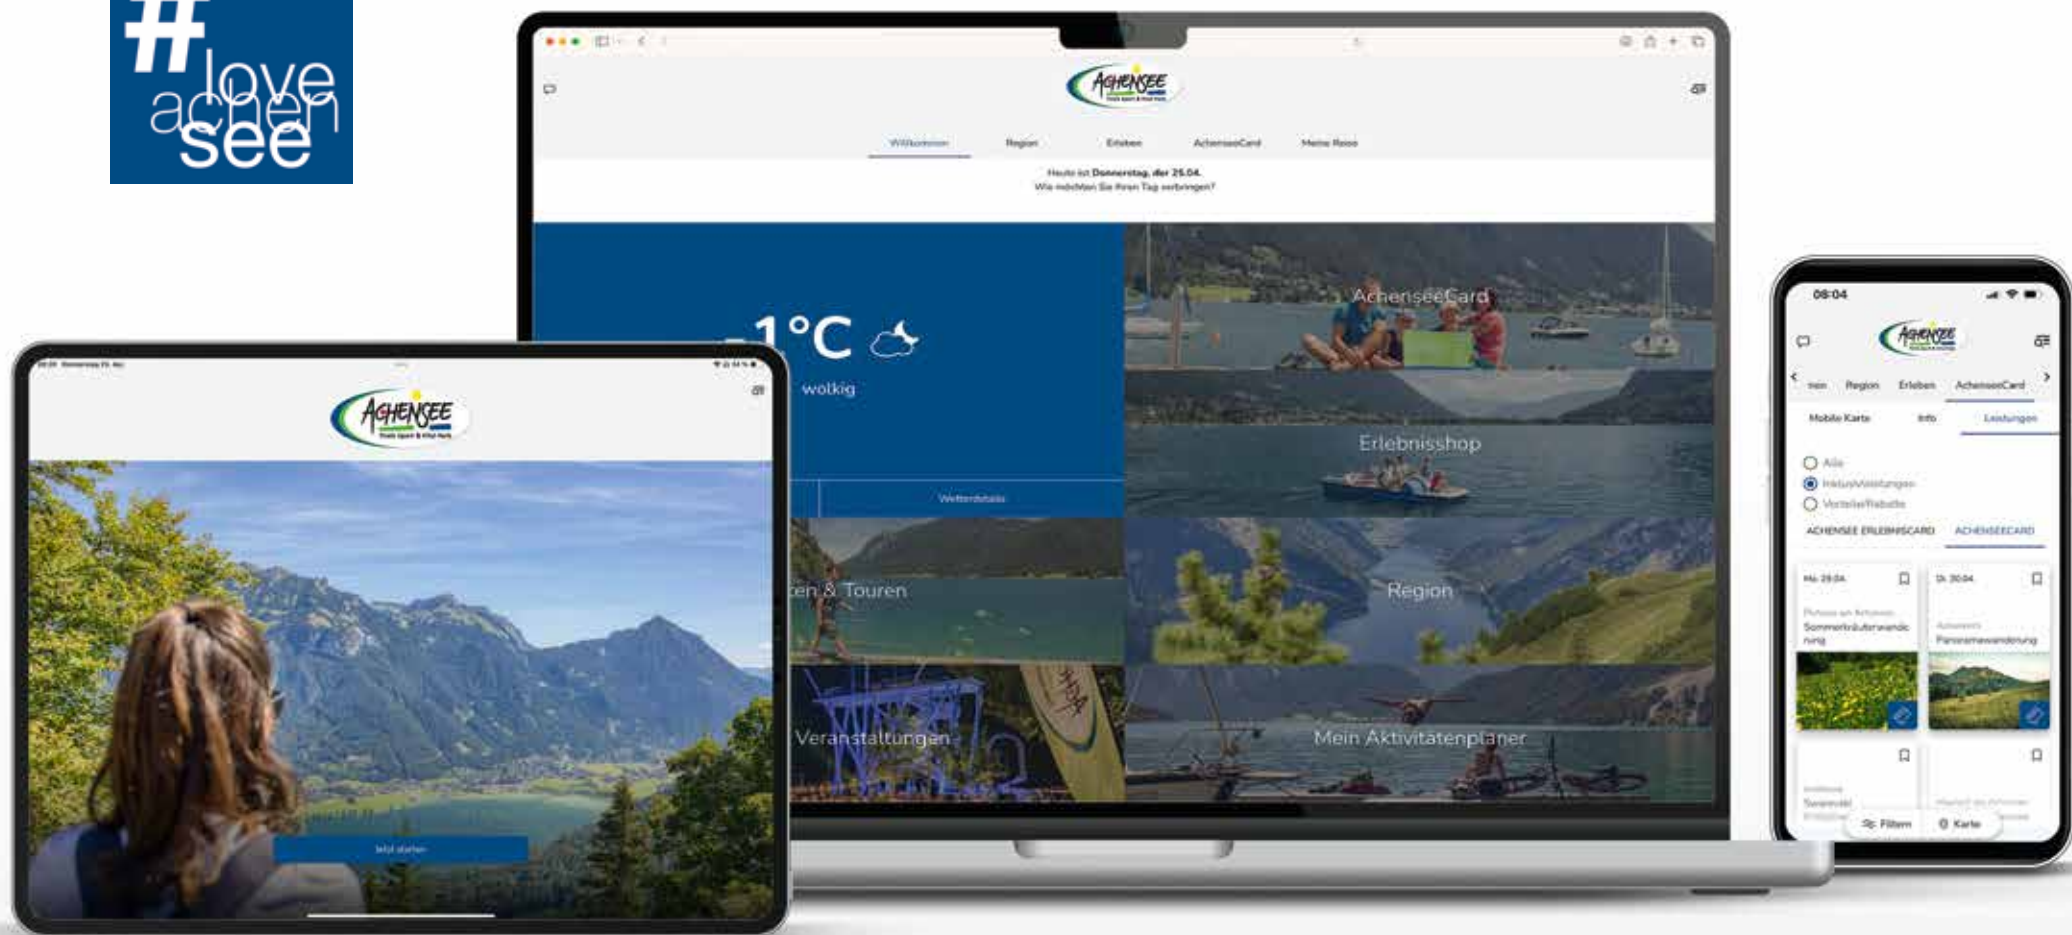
#love achen see

ACHENSEE

Willkommen Region Erleben AchenseeCard Meine Reise

Heute ist Donnerstag, der 25.04.
Wie möchten Sie Ihren Tag verbringen?

1°C
wolkig

Wetterdetails

AchenseeCard
Erlebnisshop
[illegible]en & Touren
Region
Veranstaltungen
Mein Aktivitätenplaner

ACHENSEE

Jetzt starten

08:04

ACHENSEE

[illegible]nen Region Erleben AchenseeCard

Mobile Karte Info Leistungen

Alle
Inklusivleistungen
Vorteile/Rabatte

ACHENSEE ERLEBNISCARD ACHENSEECARD

Mi. 29.04.
Sommerkräuterwanderung

Do. 30.04.
Panoramawanderung

Filtern Karte